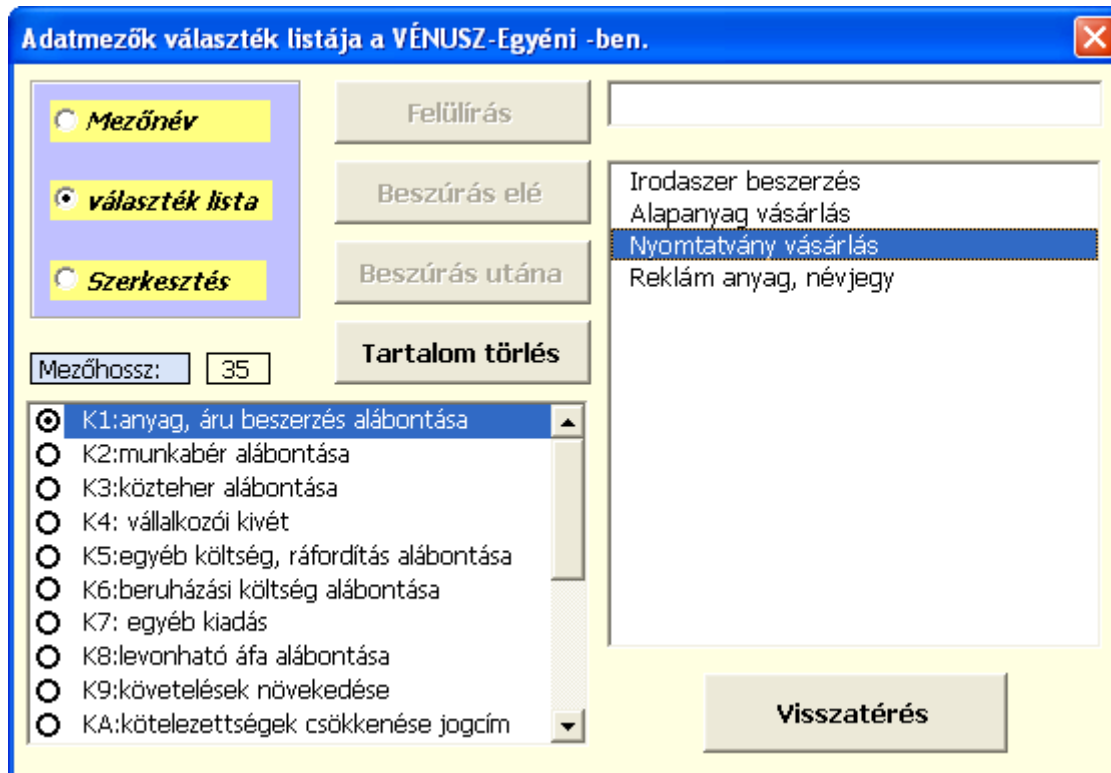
Adatmezők választék listája a VÉNUSZ-Egyéni -ben.

Mezőnév

választék lista

Szerkesztés

Felülírás

Beszúrás elé

Beszúrás utána

Tartalom törlés

Mezőhossz: 35

K1:anyag, áru beszerzés alábontása
K2:munkabér alábontása
K3:közteher alábontása
K4: vállalkozói kivét
K5:egyéb költség, ráfordítás alábontása
K6:beruházási költség alábontása
K7: egyéb kiadás
K8:levonható áfa alábontása
K9:követelések növekedése
KA:kötelezettségek csökkenése jogcím

Irodaszer beszerzés
Alapanyag vásárlás
Nyomtatvány vásárlás
Reklám anyag, névjegy

Visszatérés